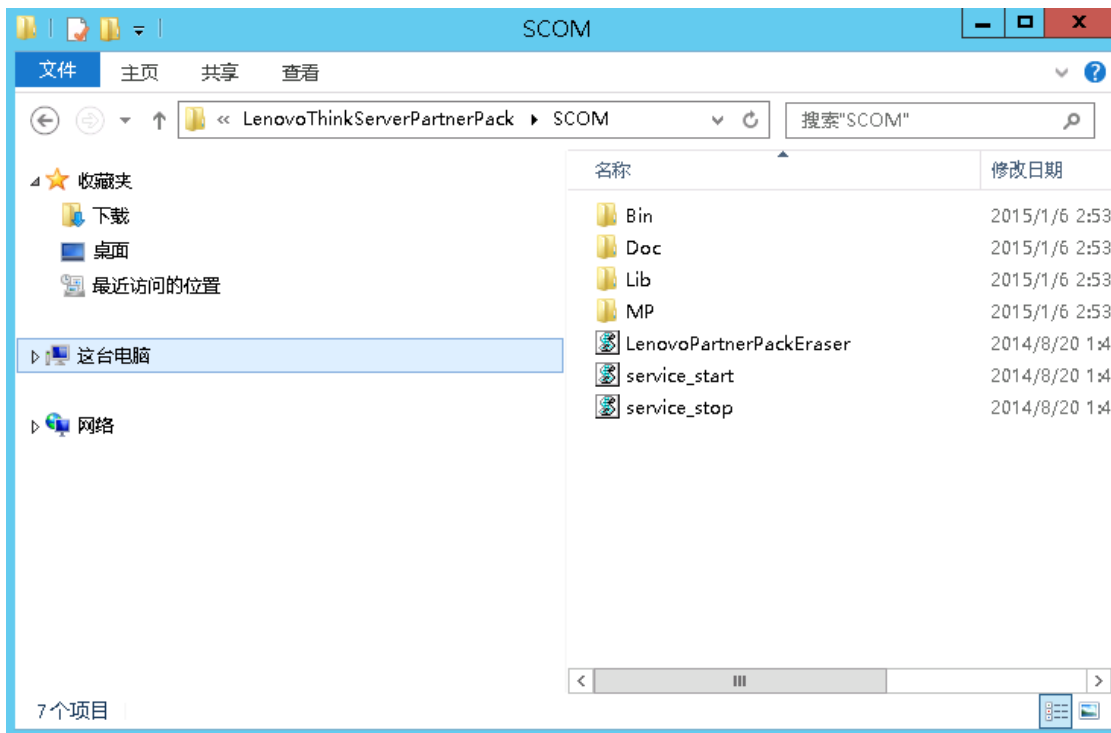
SCOM

文件 主页 共享 查看

« LenovoThinkServerPartnerPack ▸ SCOM

搜索"SCOM"

收藏夹
下载
桌面
最近访问的位置

这台电脑

网络

| 名称 | 修改日期 |
|---|---|
| Bin | 2015/1/6 2:53 |
| Doc | 2015/1/6 2:53 |
| Lib | 2015/1/6 2:53 |
| MP | 2015/1/6 2:53 |
| LenovoPartnerPackEraser | 2014/8/20 1:4 |
| service_start | 2014/8/20 1:4 |
| service_stop | 2014/8/20 1:4 |

7个项目